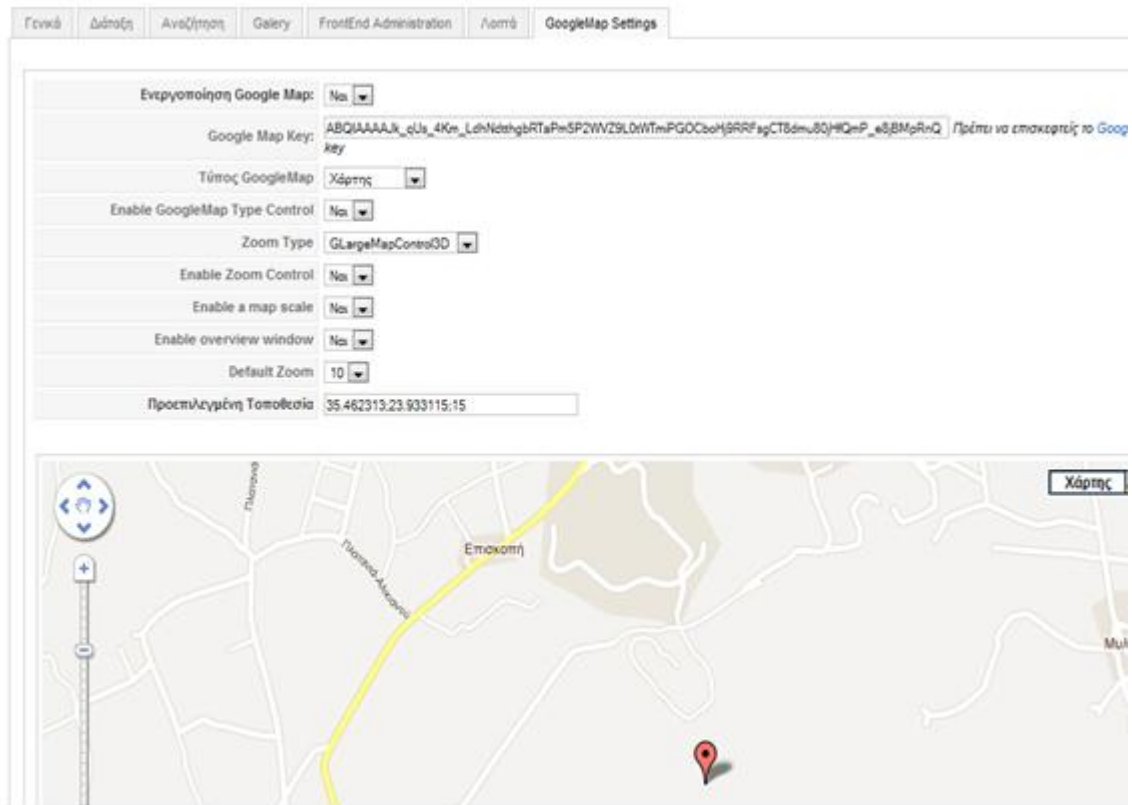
Γενικά | Διάταξη | Αναζήτηση | Galery | FrontEnd Administration | Λοιπά | GoogleMap Settings

| | |
|---|---|
| Ενεργοποίηση Google Map: | Ναι |
| Google Map Key: | ABQIAAAAJk_qUs_4Km_LdhNdthgbRTaPm5P2WVZ9L0tWTmiPGOCboHj8RRFsgCT8dmu80jHfQmP_e8jBMpRnQ *Πρέπει να επισκεφτείς το Goog* key |
| Τύπος GoogleMap | Χάρτης |
| Enable GoogleMap Type Control | Ναι |
| Zoom Type | GLargeMapControl3D |
| Enable Zoom Control | Ναι |
| Enable a map scale | Ναι |
| Enable overview window | Ναι |
| Default Zoom | 10 |
| Προεπιλεγμένη Τοποθεσία | 35.462313;23.933115;15 |

Χάρτης

Πλατανιά

Επισκοπή

Πλατανιά Αλικιανού

Mul